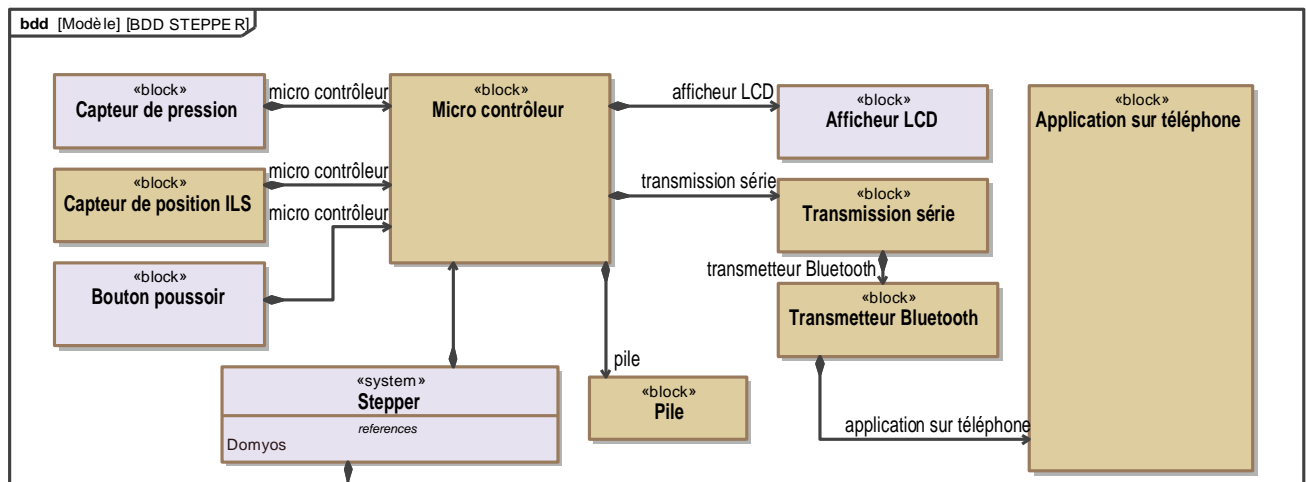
bdd [Modèle] [BDD STEPPE R]

«block»
Capteur de pression

micro contrôleur

«block»
Micro contrôleur

afficheur LCD

«block»
Afficheur LCD

«block»
Application sur téléphone

micro contrôleur

«block»
Capteur de position ILS

micro contrôleur

transmission série

«block»
Transmission série

«block»
Bouton poussoir

transmetteur Bluetooth

«block»
Transmetteur Bluetooth

pile

«system»
Stepper
references
Domyos

«block»
Pile

application sur téléphone